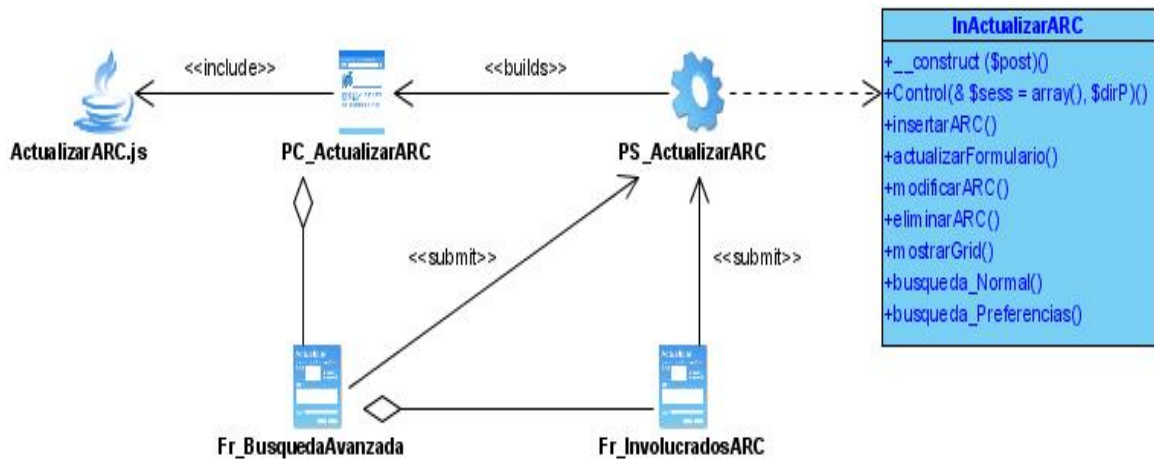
<<include>>

<<builds>>

InActualizarARC

+__construct ($post)()
+Control(& $sess = array(), $dirP)()
+insertarARC()
+actualizarFormulario()
+modificarARC()
+eliminarARC()
+mostrarGrid()
+busqueda_Normal()
+busqueda_Preferencias()

ActualizarARC.js

PC_ActualizarARC

PS_ActualizarARC

<<submit>>

<<submit>>

Fr_BusquedaAvanzada

Fr_InvolucradosARC